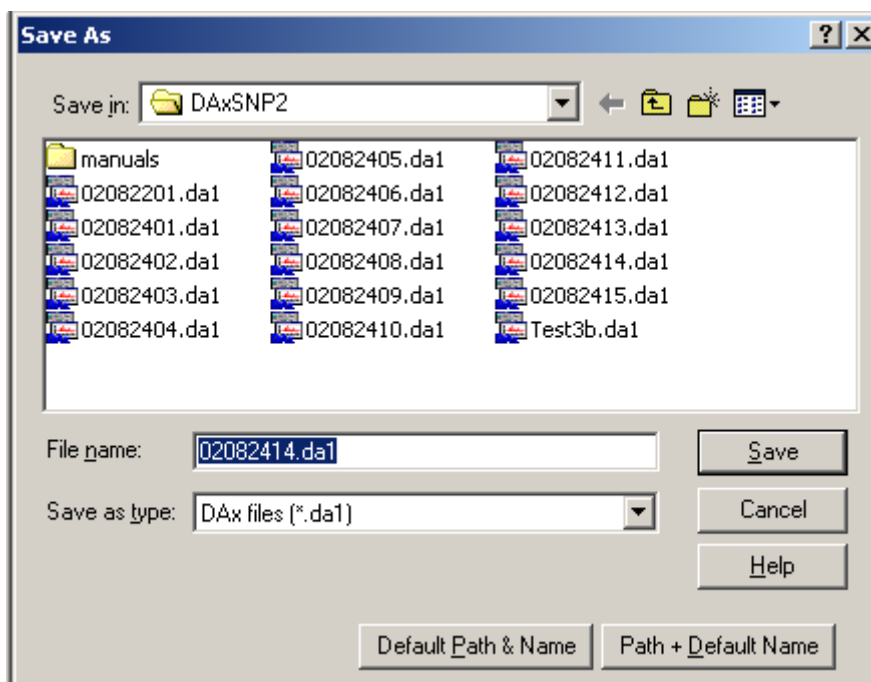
Save As

?

Save in: DAxSNP2

manuals
02082201.da1
02082401.da1
02082402.da1
02082403.da1
02082404.da1
02082405.da1
02082406.da1
02082407.da1
02082408.da1
02082409.da1
02082410.da1
02082411.da1
02082412.da1
02082413.da1
02082414.da1
02082415.da1
Test3b.da1

File name: 02082414.da1

Save as type: DAx files (*.da1)

Save

Cancel

Help

Default Path & Name

Path + Default Name